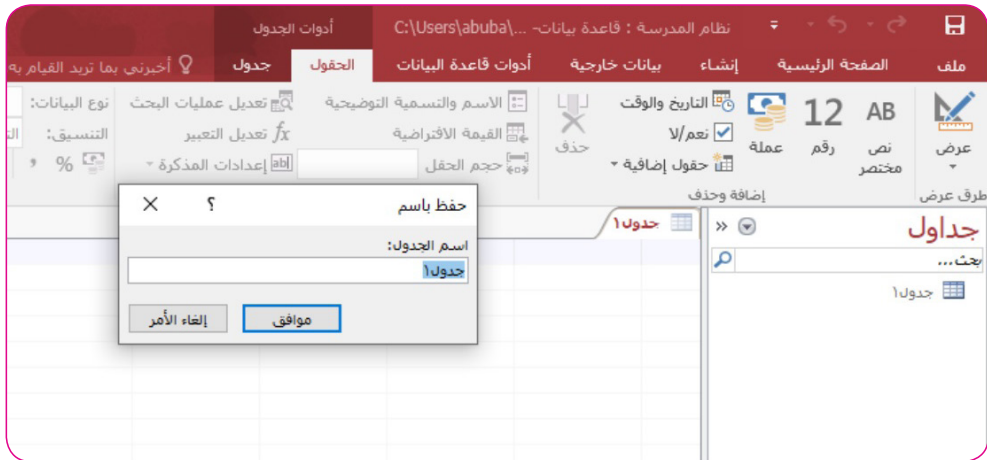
أدوات الجدول
C:\Users\abuba\... - نظام المدرسة : قاعدة بيانات

ملف
الصفحة الرئيسية
إنشاء
بيانات خارجية
أدوات قاعدة البيانات
الحقول
جدول
أخبرني بما تريد القيام به

عرض
طرق عرض
AB
نص مختصر
12
رقم
عملة
التاريخ والوقت
نعم/لا
حقول إضافية
حذف
إضافة وحذف
الاسم والتسمية التوضيحية
القيمة الافتراضية
حجم الحقل
تعديل عمليات البحث
تعديل التعبير
إعدادات المذكرة
نوع البيانات:
التنسيق:
%

جداول
بحث...
جدول١
جدول١

حفظ باسم
؟
اسم الجدول:
جدول١
موافق
إلغاء الأمر